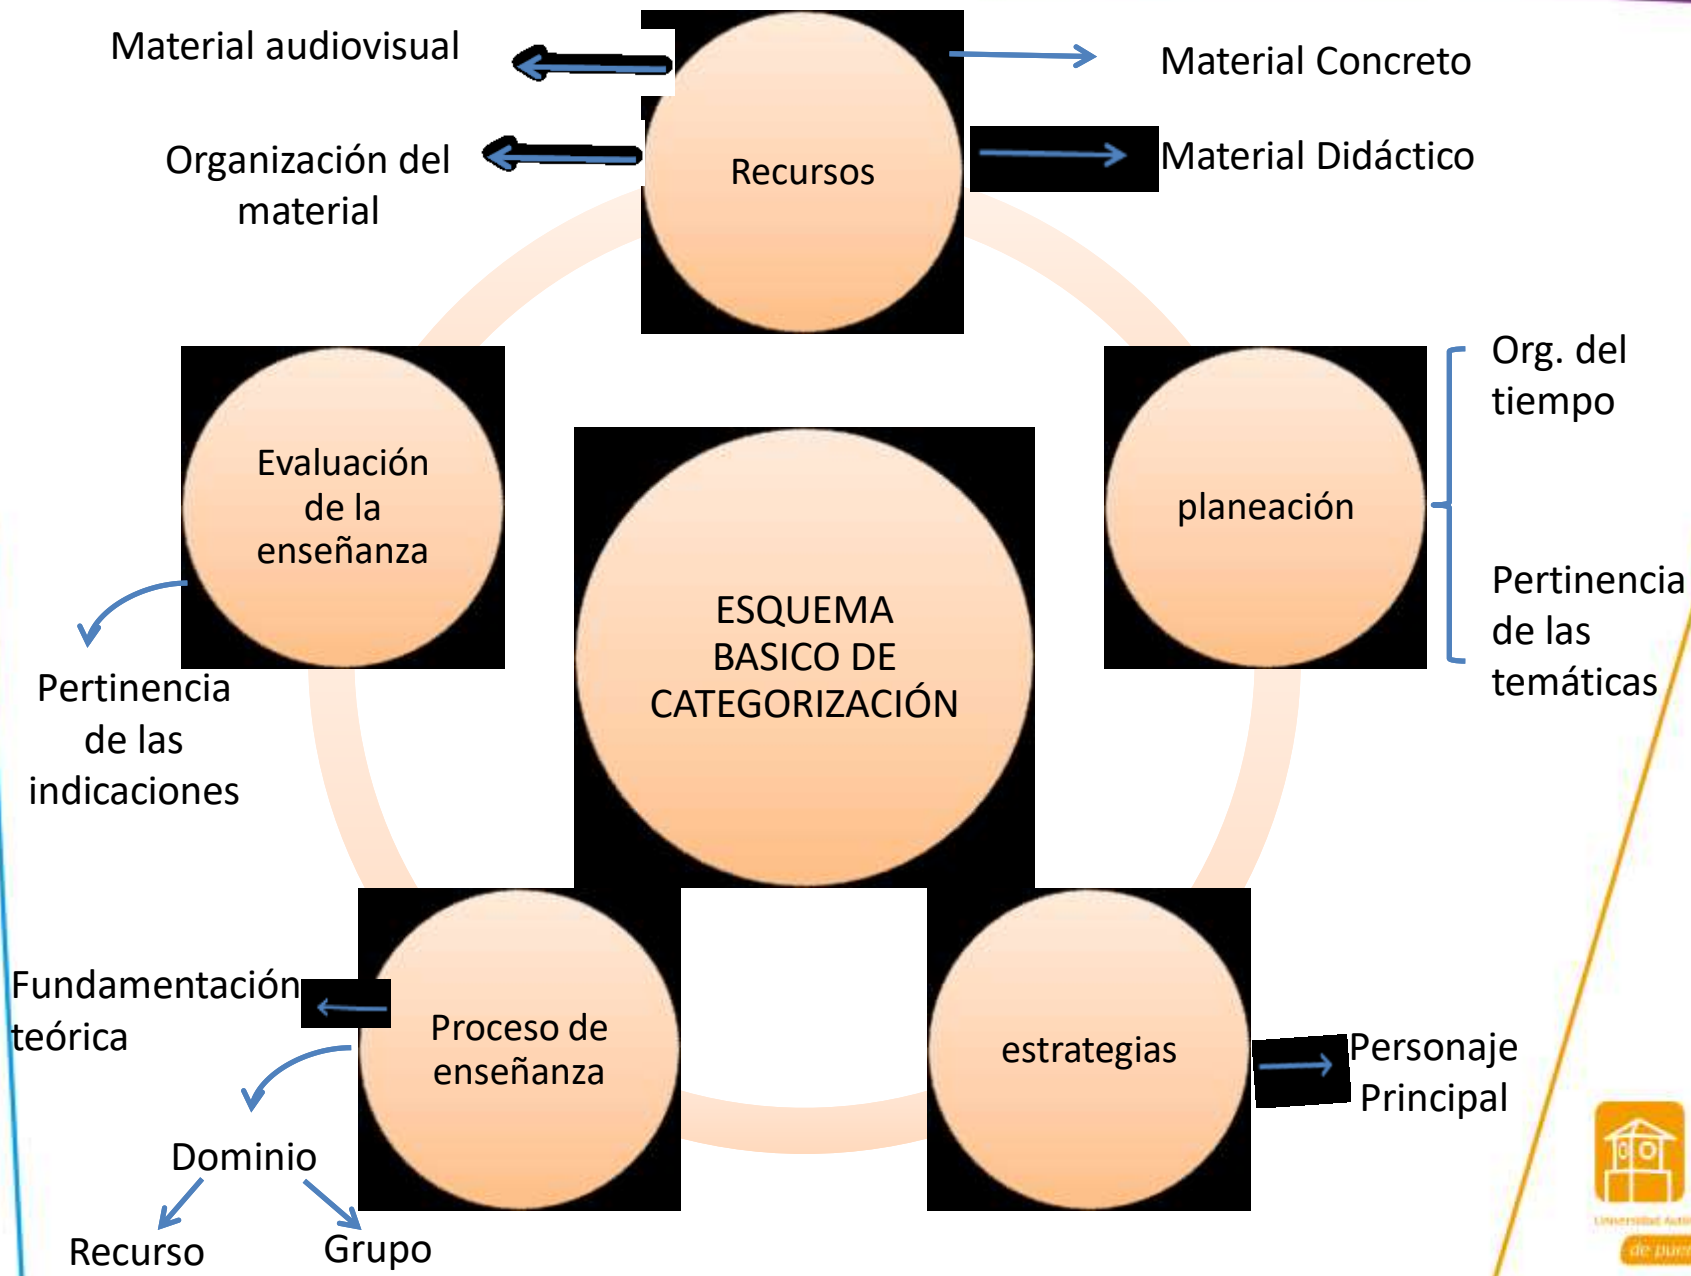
Material audiovisual

Recursos

Material Concreto

Organización del material

Material Didáctico

Org. del tiempo

Evaluación de la enseñanza

ESQUEMA BASICO DE CATEGORIZACIÓN

planeación

Pertinencia de las temáticas

Pertinencia de las indicaciones

Fundamentación teórica

Proceso de enseñanza

estrategias

Personaje Principal

Dominio

Recurso

Grupo

Universidad Auto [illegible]
de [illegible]